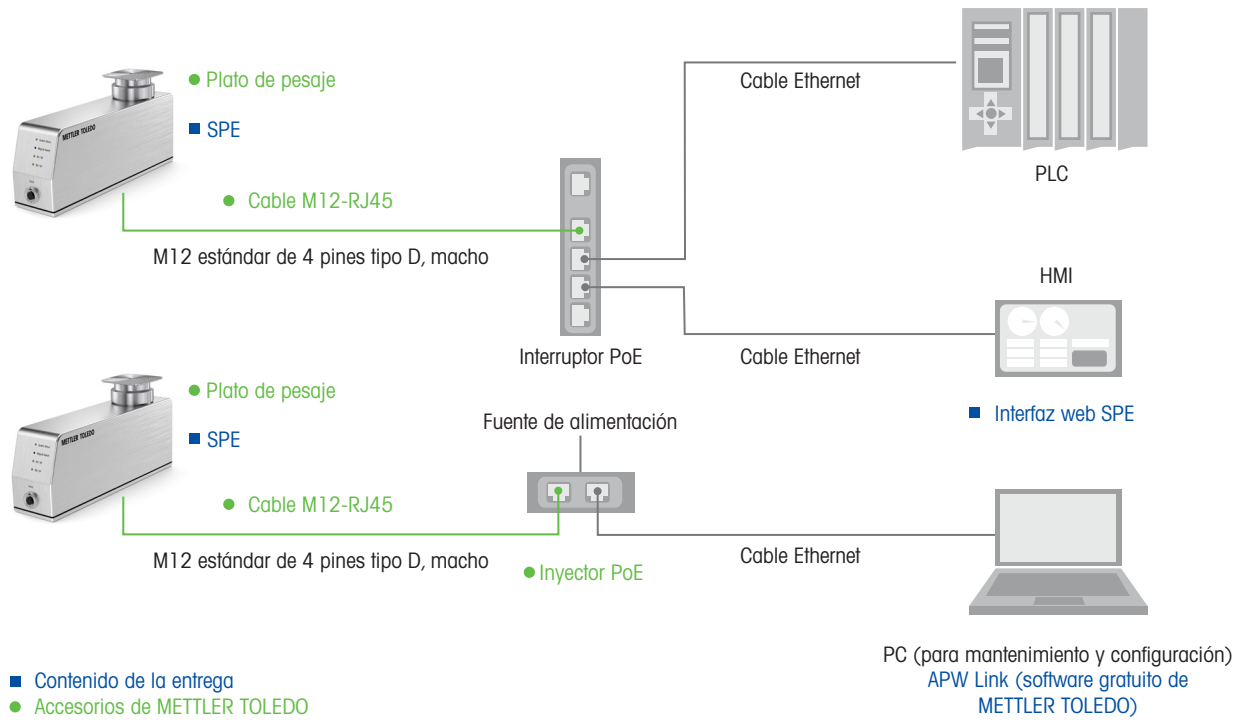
METTLER TOLEDO

● Plato de pesaje

■ SPE

● Cable M12-RJ45

M12 estándar de 4 pines tipo D, macho

Cable Ethernet

PLC

HMI

Interruptor PoE

Cable Ethernet

METTLER TOLEDO

● Plato de pesaje

■ SPE

Fuente de alimentación

■ Interfaz web SPE

● Cable M12-RJ45

M12 estándar de 4 pines tipo D, macho

● Inyector PoE

Cable Ethernet

■ Contenido de la entrega
● Accesorios de METTLER TOLEDO

PC (para mantenimiento y configuración)
APW Link (software gratuito de METTLER TOLEDO)